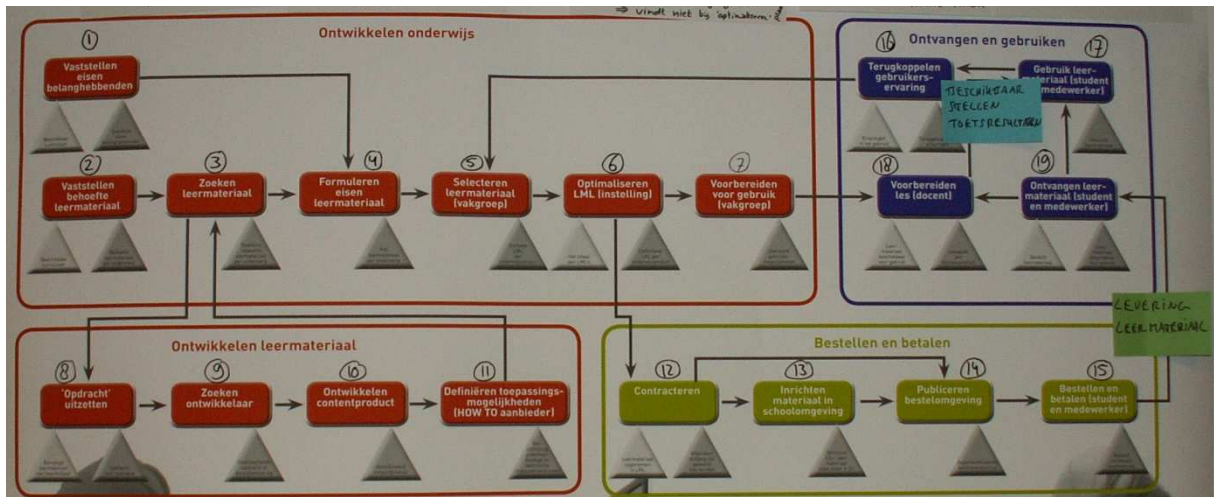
→ vindt niet bij 'optimaliseren' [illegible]

Ontwikkelen onderwijs

1
Vaststellen eisen belanghebbenden

2
Vaststellen behoefte leermateriaal

3
Zoeken leermateriaal

4
Formuleren eisen leermateriaal

5
Selecteren leermateriaal (vakgroep)

6
Optimaliseren LML (instelling)

7
Voorbereiden voor gebruik (vakgroep)

Ontvangen en gebruiken

16
Terugkoppelen gebruikers-ervaring

17
Gebruik leermateriaal (student en medewerker)

BESCHIKBAAR STELLEN TOETSRESULTATEN

18
Voorbereiden les (docent)

19
Ontvangen leermateriaal (student en medewerker)

LEVERING LEERMATERIAAL

Ontwikkelen leermateriaal

8
'Opdracht' uitzetten

9
Zoeken ontwikkelaar

10
Ontwikkelen contentproduct

11
Definiëren toepassingsmogelijkheden (HOW TO aanbieder)

Bestellen en betalen

12
Contracteren

13
Inrichten materiaal in schoolomgeving

14
Publiceren bestelomgeving

15
Bestellen en betalen (student en medewerker)